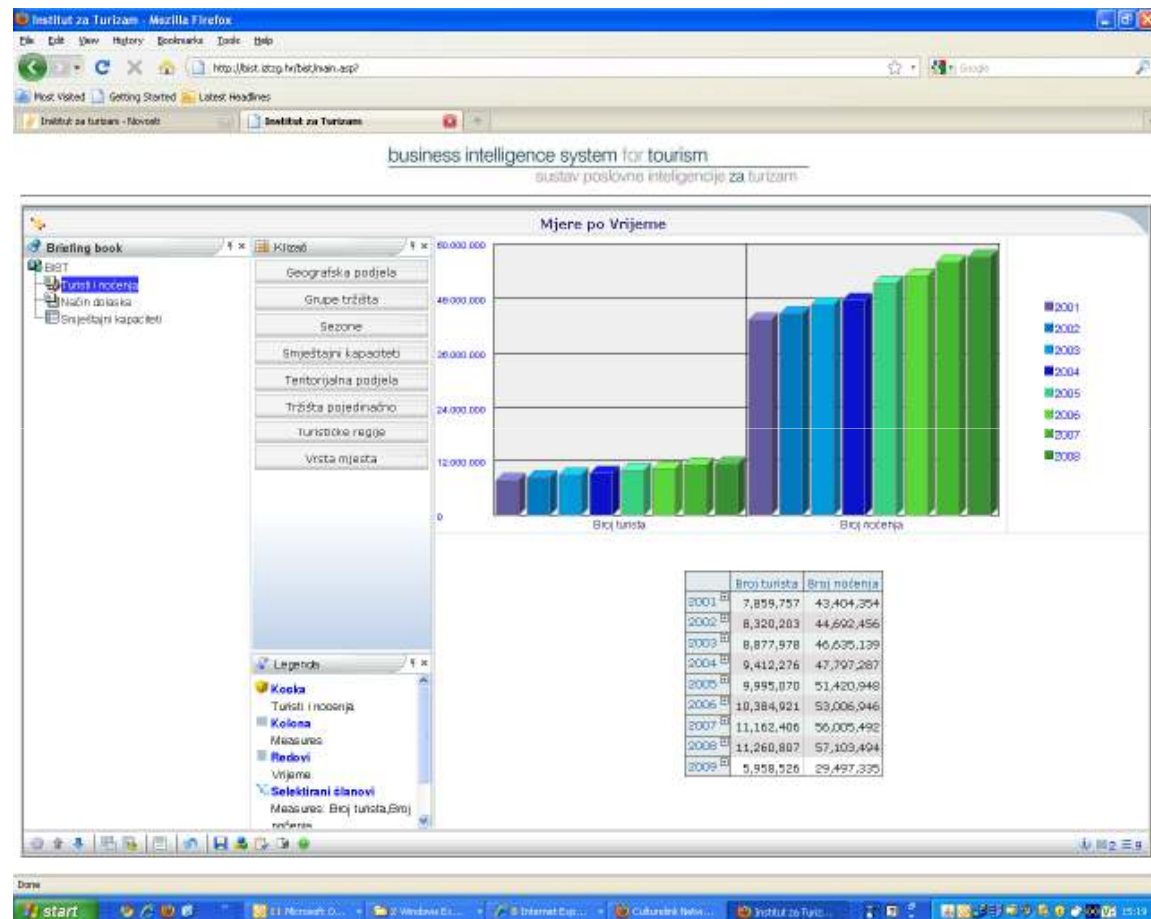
Institut za Turizam - Mozilla Firefox

File Edit View History Bookmarks Tools Help

http://bist.iztzg.hr/bist/main.asp?

Google

Most Visited Getting Started Latest Headlines

Institut za turizam - Novosti | Institut za Turizam

business intelligence system for tourism
sustav poslovne inteligencije za turizam

Mjere po Vrijeme

Briefing book

BIST
Turisti i noćenja
Način dolaska
Smještajni kapaciteti

Krizati

Geografska podjela
Grupe tržišta
Sezone
Smještajni kapaciteti
Teritorijalna podjela
Tržišta pojedinačno
Turističke regije
Vrsta mjesta

60.000.000
48.000.000
36.000.000
24.000.000
12.000.000
0

Broj turista
Broj noćenja

2001
2002
2003
2004
2005
2006
2007
2008

| | Broj turista | Broj noćenja |
|---|---|---|
| 2001 | 7,859,757 | 43,404,354 |
| 2002 | 8,320,203 | 44,692,456 |
| 2003 | 8,877,978 | 46,635,139 |
| 2004 | 9,412,276 | 47,797,287 |
| 2005 | 9,995,070 | 51,420,948 |
| 2006 | 10,384,921 | 53,006,946 |
| 2007 | 11,162,406 | 56,005,492 |
| 2008 | 11,260,807 | 57,103,494 |
| 2009 | 5,958,526 | 29,497,335 |

Legenda

Kocka
Turisti i noćenja
Kolona
Measures
Redovi
Vrijeme
Selektirani članovi
Measures: Broj turista,Broj noćenja

Done

start | 11 Microsoft O... | 2 Windows E... | 8 Internet Exp... | Culturelink Netw... | Institut za Turiz... | 15:19